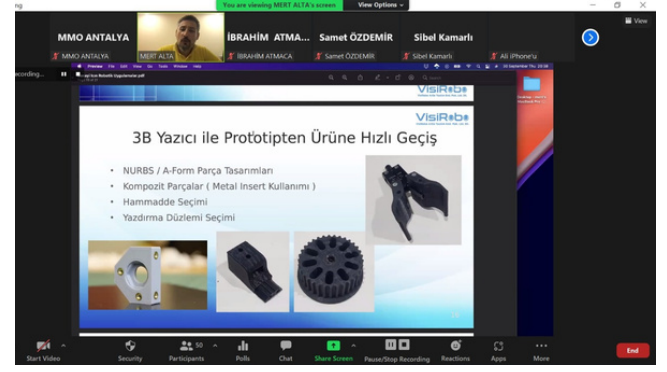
ng

You are viewing MERT ALTA's screen

View Options

View

MMO ANTALYA

MMO ANTALYA

MERT ALTA

İBRAHİM ATMA...

İBRAHİM ATMACA

Samet ÖZDEMİR

Samet ÖZDEMİR

Sibel Kamarlı

Sibel Kamarlı

Ali iPhone'u

Recording...

VisiRobo

VisiRobo

3B Yazıcı ile Prototipten Ürüne Hızlı Geçiş

NURBS / A-Form Parça Tasarımları

Kompozit Parçalar ( Metal Insert Kullanımı )

Hammadde Seçimi

Yazdırma Düzlemi Seçimi

Start Video

Security

Participants 50

Polls

Chat

Share Screen

Pause/Stop Recording

Reactions

Apps

More

End